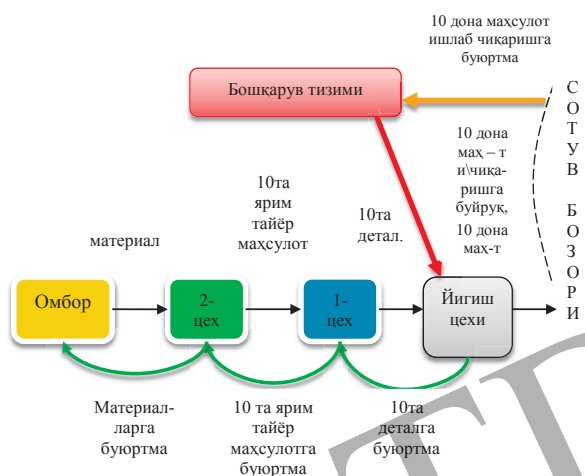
10 дона маҳсулот ишлаб чиқаришга буюртма

Бошқарув тизими

С О Т У В

Б О З О Р И

10 дона маҳ – т и\чиқаришга буйруқ, 10 дона маҳ-т

10та ярим тайёр маҳсулот

10та детал.

материал

Омбор

2-цех

1-цех

Йиғиш цехи

Материалларга буюртма

10 та ярим тайёр маҳсулотга буюртма

10та деталга буюртма